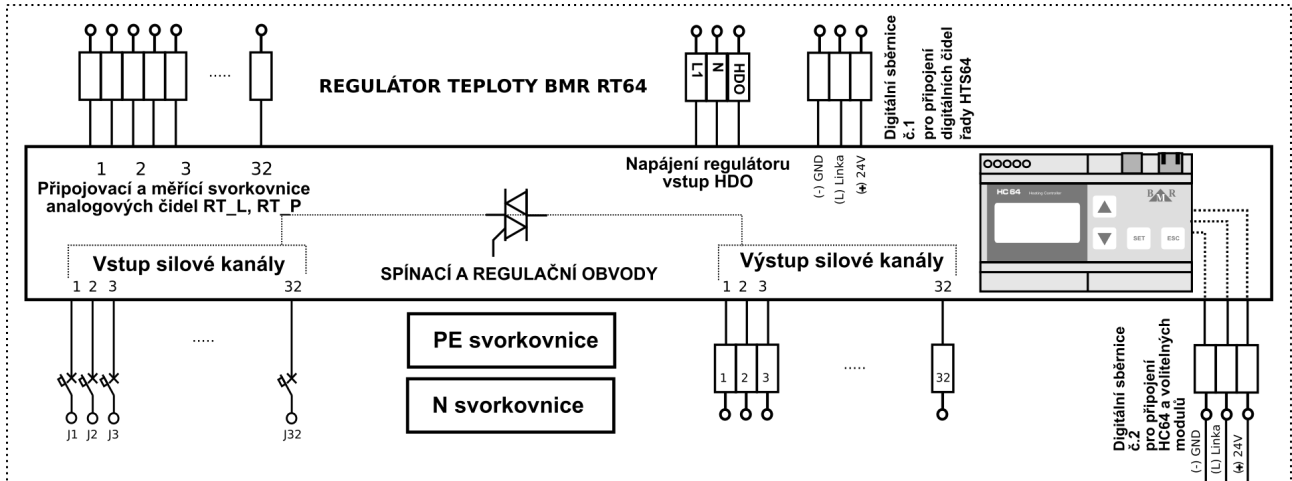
.....

REGULÁTOR TEPLOTY BMR RT64

L1 N HDO

Digitální sběrnice č.1 pro připojení digitálních čidel řady HTS64

1 2 3 32
Připojovací a měřící svorkovnice analogových čidel RT_L, RT_P

Napájení regulátoru vstup HDO

(-) GND (L) Linka (+) 24V

HC64 Heating Controller
BMR
SET ESC

Vstup silové kanály

SPÍNACÍ A REGULAČNÍ OBVODY

Výstup silové kanály

1 2 3 32

1 2 3 32

.....

PE svorkovnice

N svorkovnice

.....

1 2 3 32

J1 J2 J3 J32

Digitální sběrnice č.2 pro připojení HC64 a volitelných modulů

(-) GND (L) Linka (+) 24V